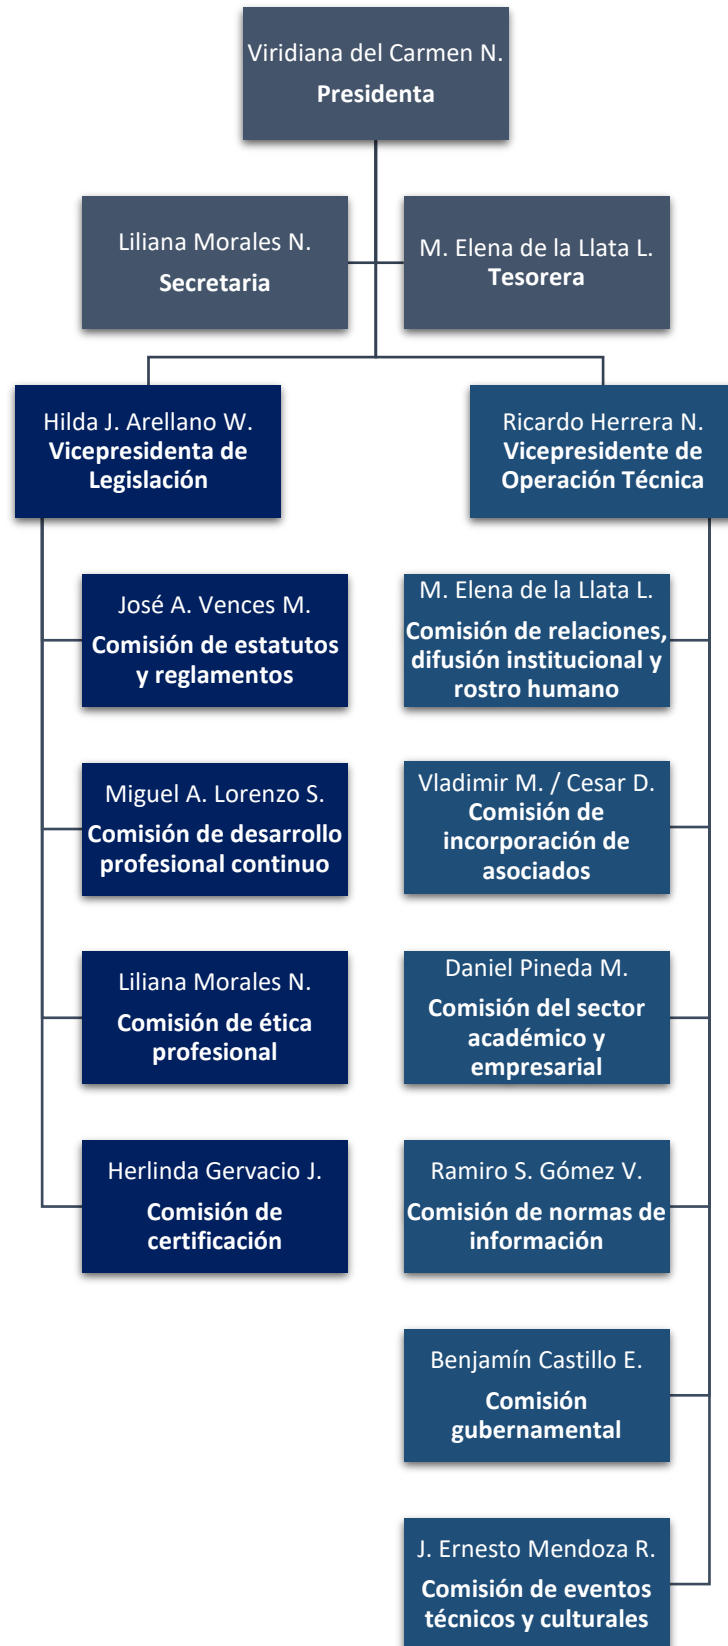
Viridiana del Carmen N.
Presidenta

Liliana Morales N.
Secretaria

M. Elena de la Llata L.
Tesorera

Hilda J. Arellano W.
Vicepresidenta de Legislación

José A. Vences M.
Comisión de estatutos y reglamentos

Miguel A. Lorenzo S.
Comisión de desarrollo profesional continuo

Liliana Morales N.
Comisión de ética profesional

Herlinda Gervacio J.
Comisión de certificación

Ricardo Herrera N.
Vicepresidente de Operación Técnica

M. Elena de la Llata L.
Comisión de relaciones, difusión institucional y rostro humano

Vladimir M. / Cesar D.
Comisión de incorporación de asociados

Daniel Pineda M.
Comisión del sector académico y empresarial

Ramiro S. Gómez V.
Comisión de normas de información

Benjamín Castillo E.
Comisión gubernamental

J. Ernesto Mendoza R.
Comisión de eventos técnicos y culturales